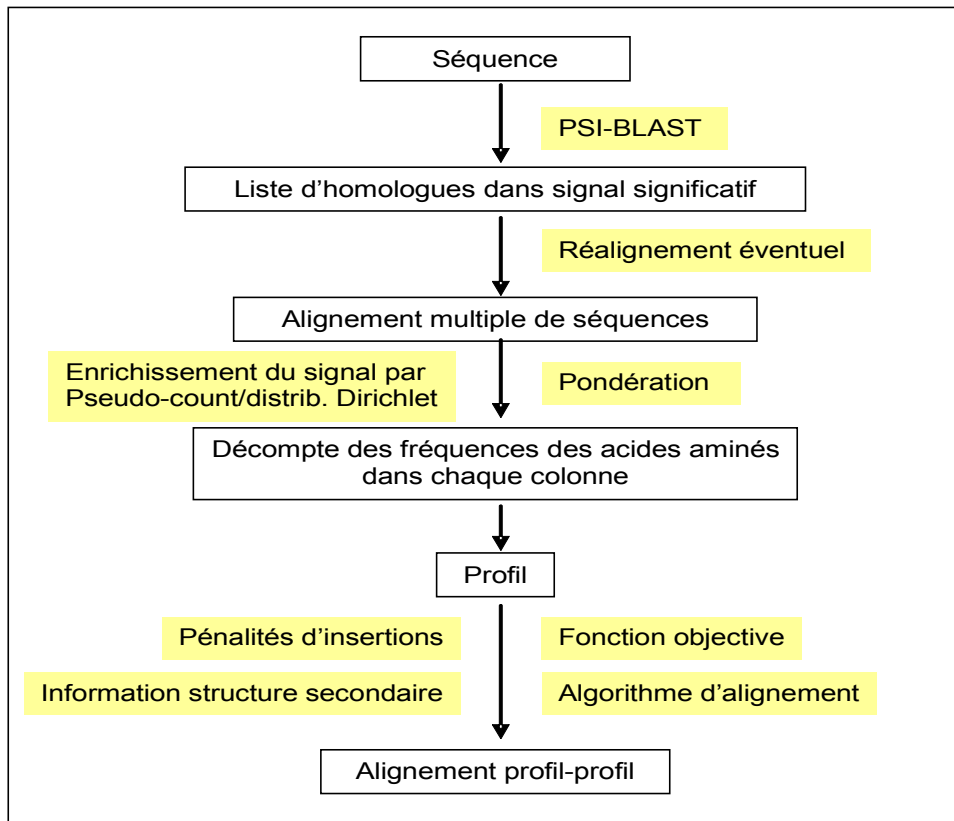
Séquence

PSI-BLAST

Liste d'homologues dans signal significatif

Réalignement éventuel

Alignement multiple de séquences

Enrichissement du signal par Pseudo-count/distrib. Dirichlet

Pondération

Décompte des fréquences des acides aminés dans chaque colonne

Profil

Pénalités d'insertions

Fonction objective

Information structure secondaire

Algorithme d'alignement

Alignement profil-profil